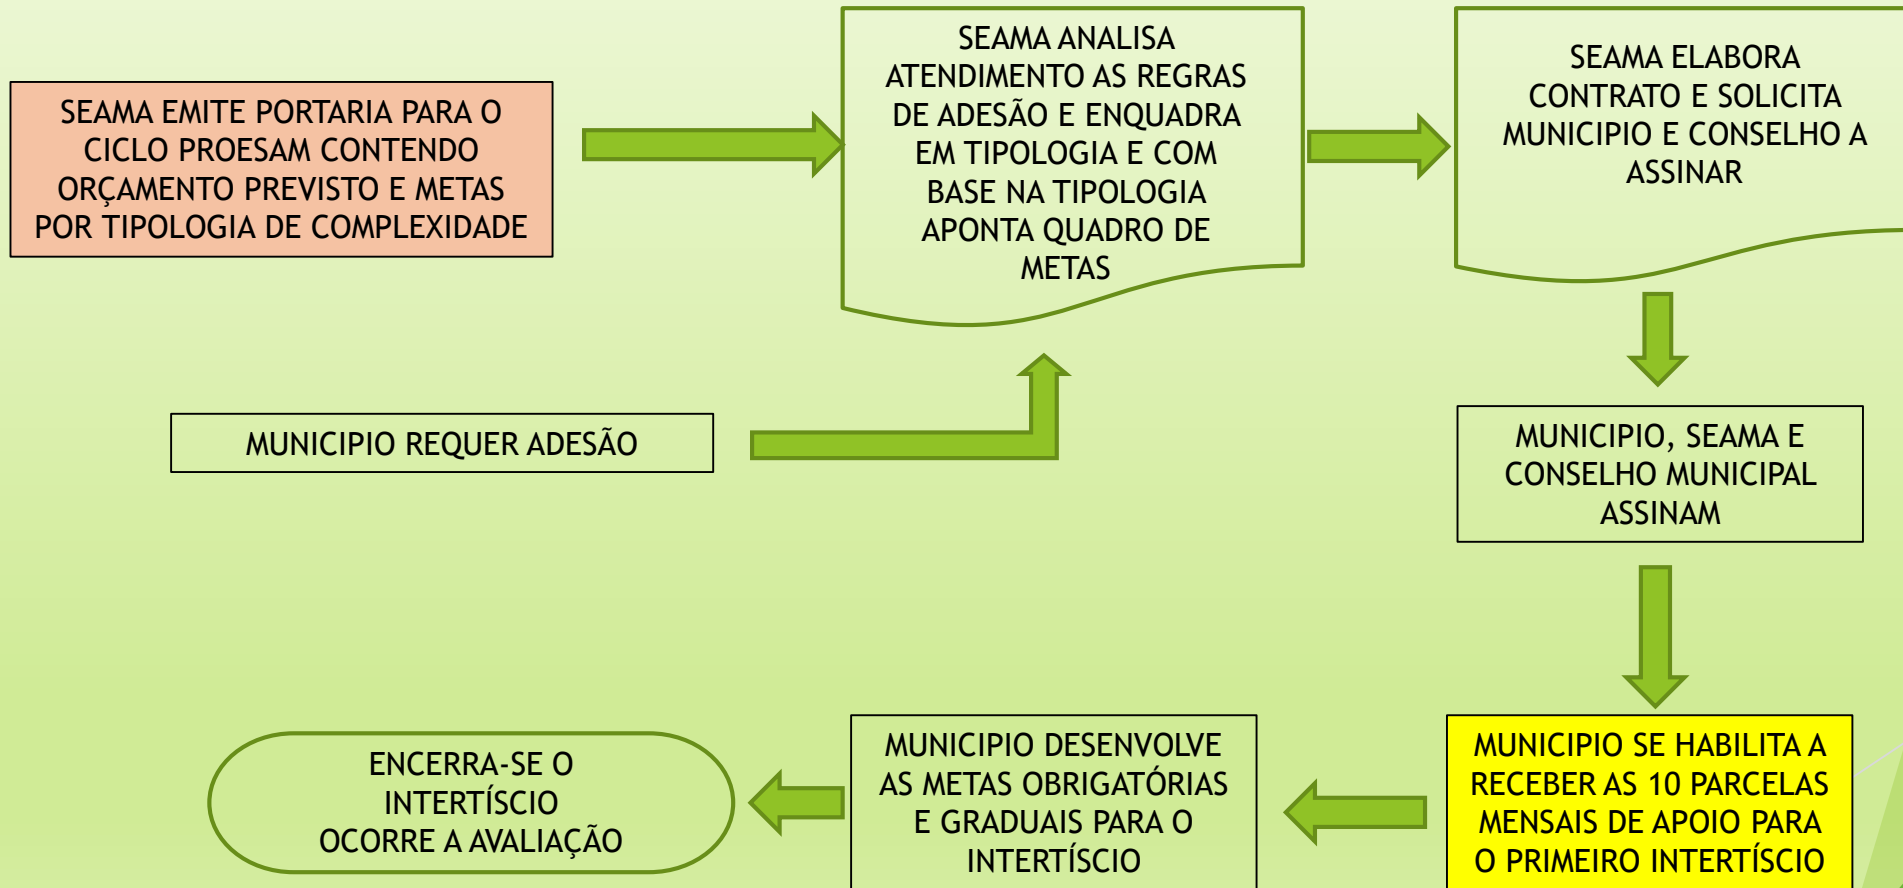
SEAMA EMITE PORTARIA PARA O CICLO PROESAM CONTENDO ORÇAMENTO PREVISTO E METAS POR TIPOLOGIA DE COMPLEXIDADE

SEAMA ANALISA ATENDIMENTO AS REGRAS DE ADESÃO E ENQUADRA EM TIPOLOGIA E COM BASE NA TIPOLOGIA APONTA QUADRO DE METAS

SEAMA ELABORA CONTRATO E SOLICITA MUNICIPIO E CONSELHO A ASSINAR

MUNICIPIO REQUER ADESÃO

MUNICIPIO, SEAMA E CONSELHO MUNICIPAL ASSINAM

MUNICIPIO SE HABILITA A RECEBER AS 10 PARCELAS MENSAIS DE APOIO PARA O PRIMEIRO INTERTÍSCIO

MUNICIPIO DESENVOLVE AS METAS OBRIGATÓRIAS E GRADUAIS PARA O INTERTÍSCIO

ENCERRA-SE O INTERTÍSCIO OCORRE A AVALIAÇÃO